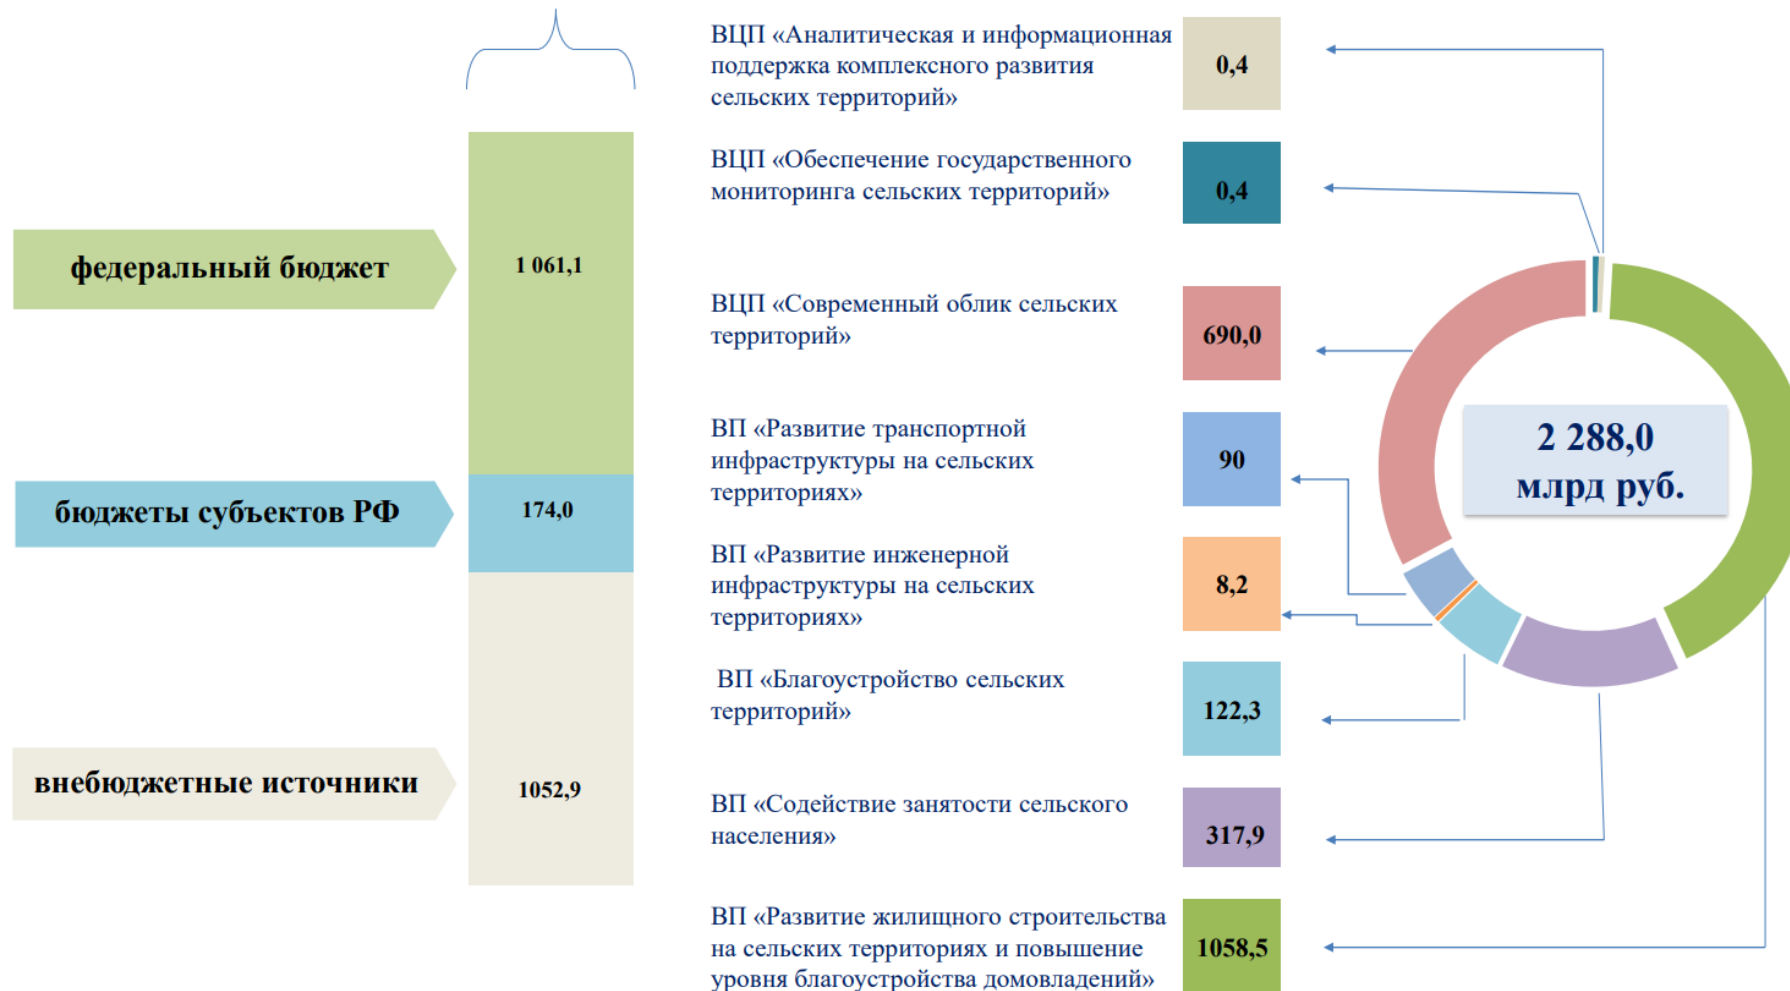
федеральный бюджет

1 061,1

бюджеты субъектов РФ

174,0

внебюджетные источники

1052,9

ВЦП «Аналитическая и информационная поддержка комплексного развития сельских территорий»

0,4

ВЦП «Обеспечение государственного мониторинга сельских территорий»

0,4

ВЦП «Современный облик сельских территорий»

690,0

ВП «Развитие транспортной инфраструктуры на сельских территориях»

90

ВП «Развитие инженерной инфраструктуры на сельских территориях»

8,2

ВП «Благоустройство сельских территорий»

122,3

ВП «Содействие занятости сельского населения»

317,9

ВП «Развитие жилищного строительства на сельских территориях и повышение уровня благоустройства домовладений»

1058,5

2 288,0 млрд руб.